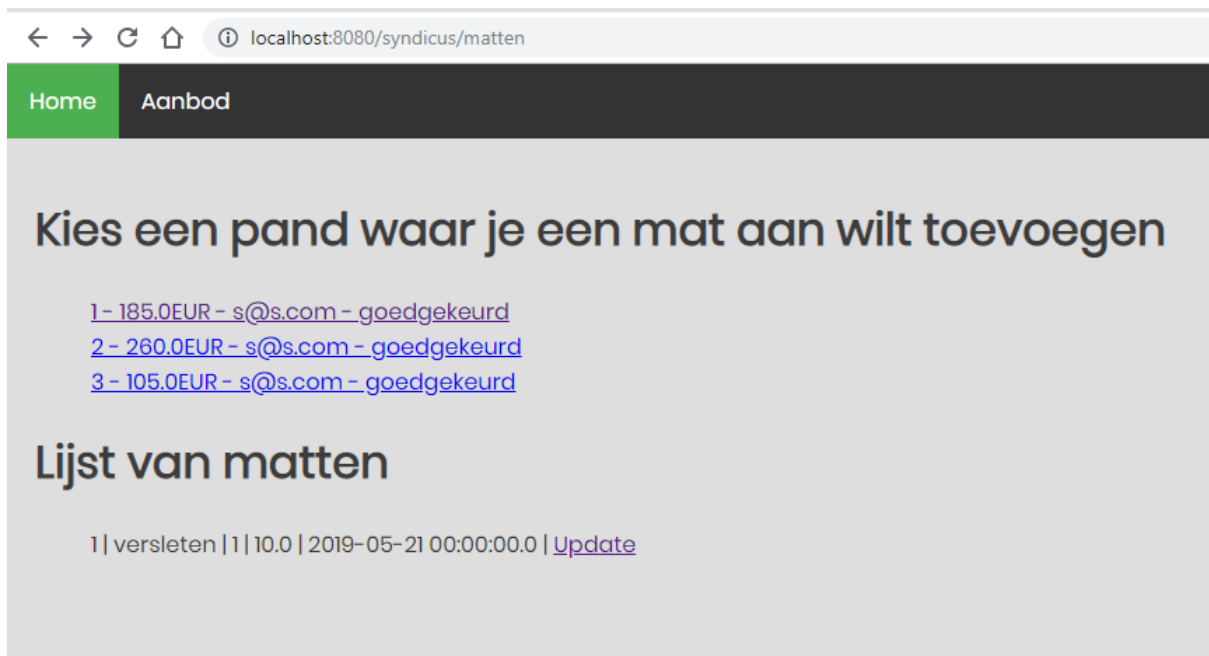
localhost:8080/syndicus/matten

Home Aanbod

Kies een pand waar je een mat aan wilt toevoegen

1 - 185.0EUR - s@s.com - goedgekeurd
2 - 260.0EUR - s@s.com - goedgekeurd
3 - 105.0EUR - s@s.com - goedgekeurd

Lijst van matten

1 | versleten | 1 | 10.0 | 2019-05-21 00:00:00.0 | Update